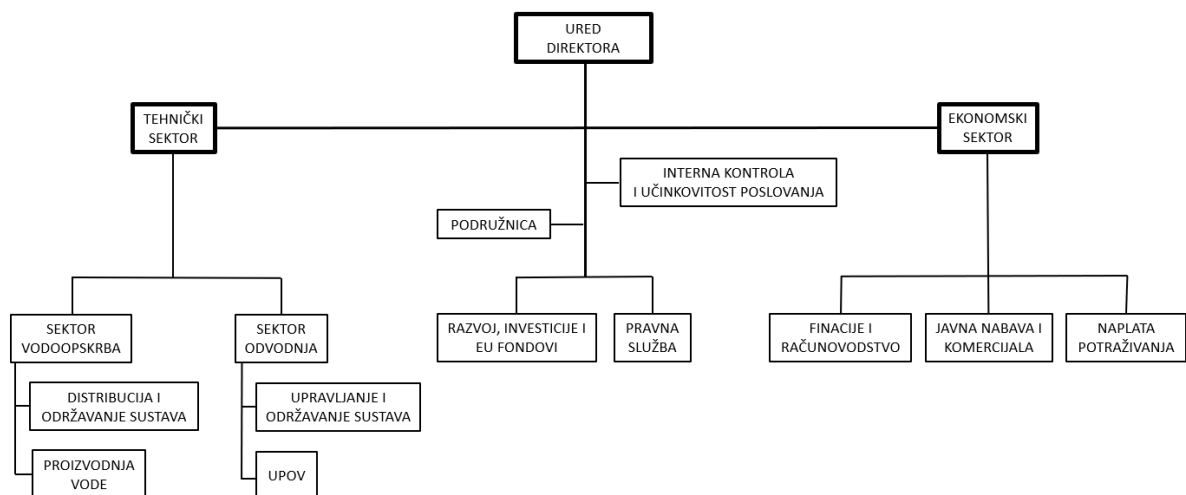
URED DIREKTORA

TEHNIČKI SEKTOR

EKONOMSKI SEKTOR

INTERNA KONTROLA I UČINKOVITOST POSLOVANJA

PODRUŽNICA

SEKTOR VODOOPSKRBA

DISTRIBUCIJA I ODRŽAVANJE SUSTAVA

PROIZVODNJA VODE

SEKTOR ODVODNJA

UPRAVLJANJE I ODRŽAVANJE SUSTAVA

UPOV

RAZVOJ, INVESTICIJE I EU FONDOVI

PRAVNA SLUŽBA

FINACIJE I RAČUNOVODSTVO

JAVNA NABAVA I KOMERCIJALA

NAPLATA POTRAŽIVANJA